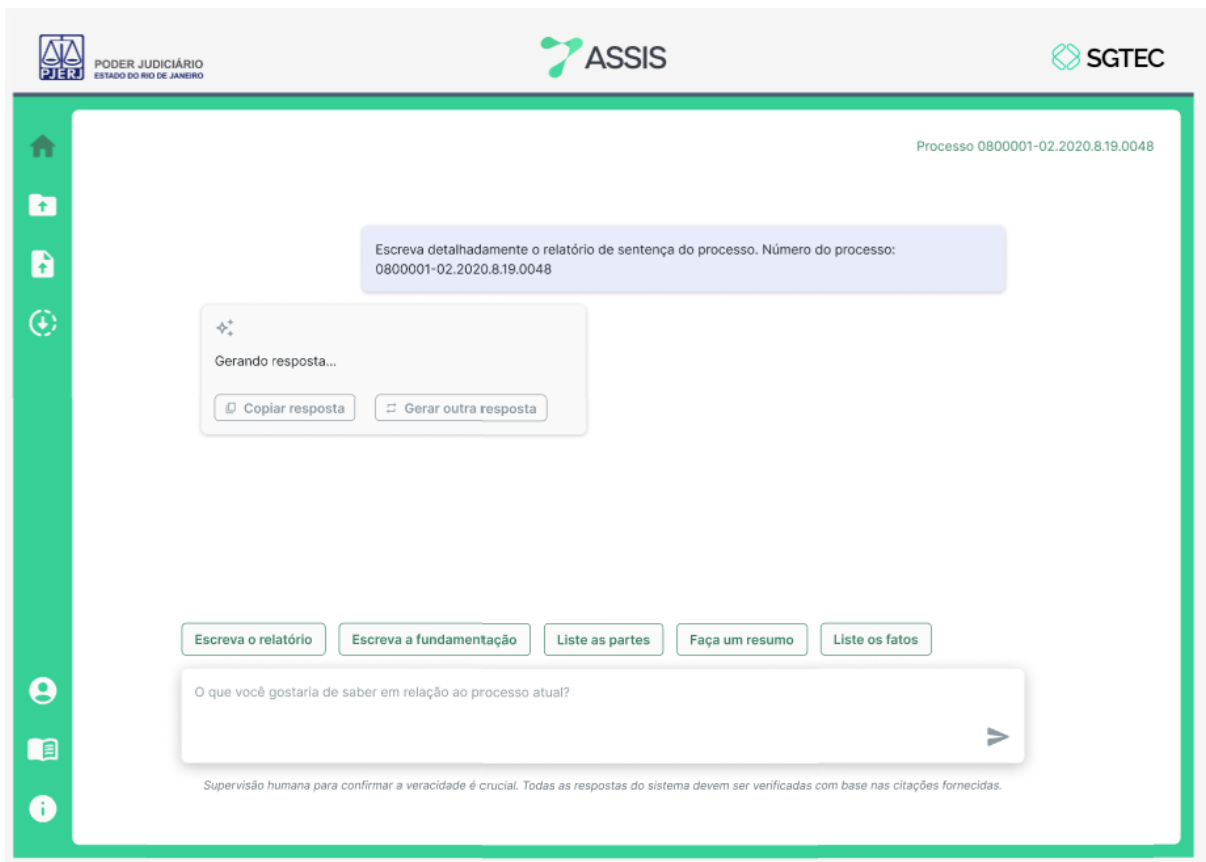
PJERJ PODER JUDICIÁRIO
ESTADO DO RIO DE JANEIRO

ASSIS

SGTEC

Processo 0800001-02.2020.8.19.0048

Escreva detalhadamente o relatório de sentença do processo. Número do processo: 0800001-02.2020.8.19.0048

Gerando resposta...

Copiar resposta

Gerar outra resposta

Escreva o relatório

Escreva a fundamentação

Liste as partes

Faça um resumo

Liste os fatos

O que você gostaria de saber em relação ao processo atual?

Supervisão humana para confirmar a veracidade é crucial. Todas as respostas do sistema devem ser verificadas com base nas citações fornecidas.